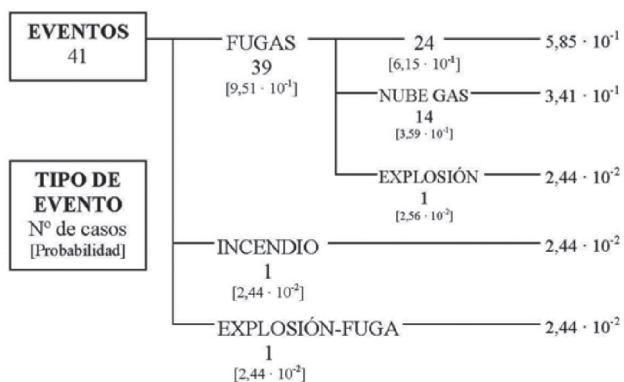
EVENTOS
41

FUGAS
39
[$9,51 \cdot 10^{-1}$]

24
[$6,15 \cdot 10^{-1}$]

$5,85 \cdot 10^{-1}$

NUBE GAS
14
[$3,59 \cdot 10^{-1}$]

$3,41 \cdot 10^{-1}$

EXPLOSIÓN
1
[$2,56 \cdot 10^{-2}$]

$2,44 \cdot 10^{-2}$

TIPO DE EVENTO
Nº de casos
[Probabilidad]

INCENDIO
1
[$2,44 \cdot 10^{-2}$]

$2,44 \cdot 10^{-2}$

EXPLOSIÓN-FUGA
1
[$2,44 \cdot 10^{-2}$]

$2,44 \cdot 10^{-2}$